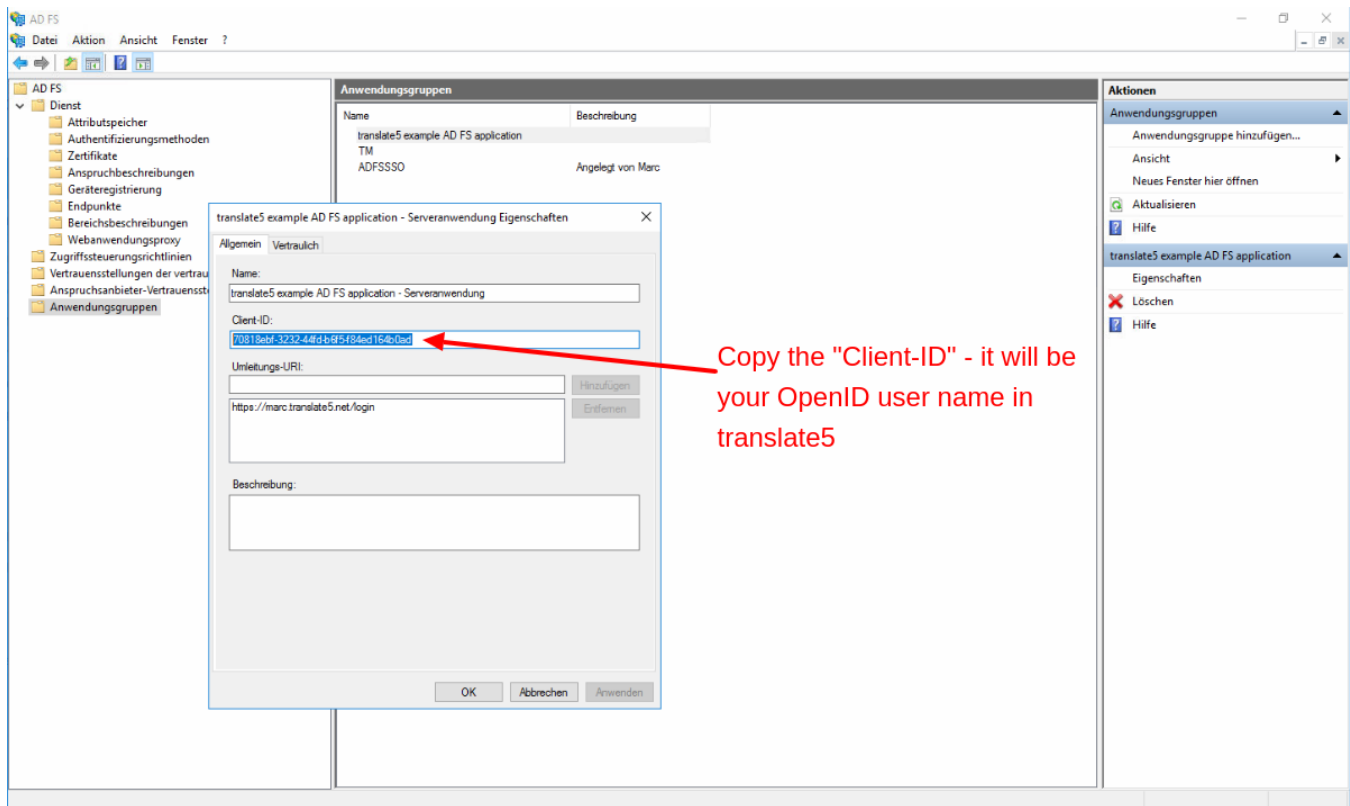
AD FS
Datei Aktion Ansicht Fenster ?

AD FS
Dienst
Attributspeicher
Authentifizierungsmethoden
Zertifikate
Anspruchbeschreibungen
Geräteregistrierung
Endpunkte
Bereichsbeschreibungen
Webanwendungsproxy
Zugriffssteuerungsrichtlinien
Vertrauensstellungen der vertrau
Anspruchsanbieter-Vertrauensst
Anwendungsgruppen

Anwendungsgruppen

| Name | Beschreibung |
|---|---|
| translate5 example AD FS application | |
| TM | |
| ADFSSSO | Angelegt von Marc |

translate5 example AD FS application - Serveranwendung Eigenschaften
Allgemein Vertraulich
Name:
translate5 example AD FS application - Serveranwendung
Client-ID:
70818ebf-3232-44fd-b6f5-f84ed164b0ad
Umleitungs-URI:
Hinzufügen
https://marc.translate5.net/login
Entfernen
Beschreibung:
OK Abbrechen Anwenden

Copy the "Client-ID" - it will be your OpenID user name in translate5

Aktionen
Anwendungsgruppen
Anwendungsgruppe hinzufügen...
Ansicht
Neues Fenster hier öffnen
Aktualisieren
Hilfe
translate5 example AD FS application
Eigenschaften
Löschen
Hilfe